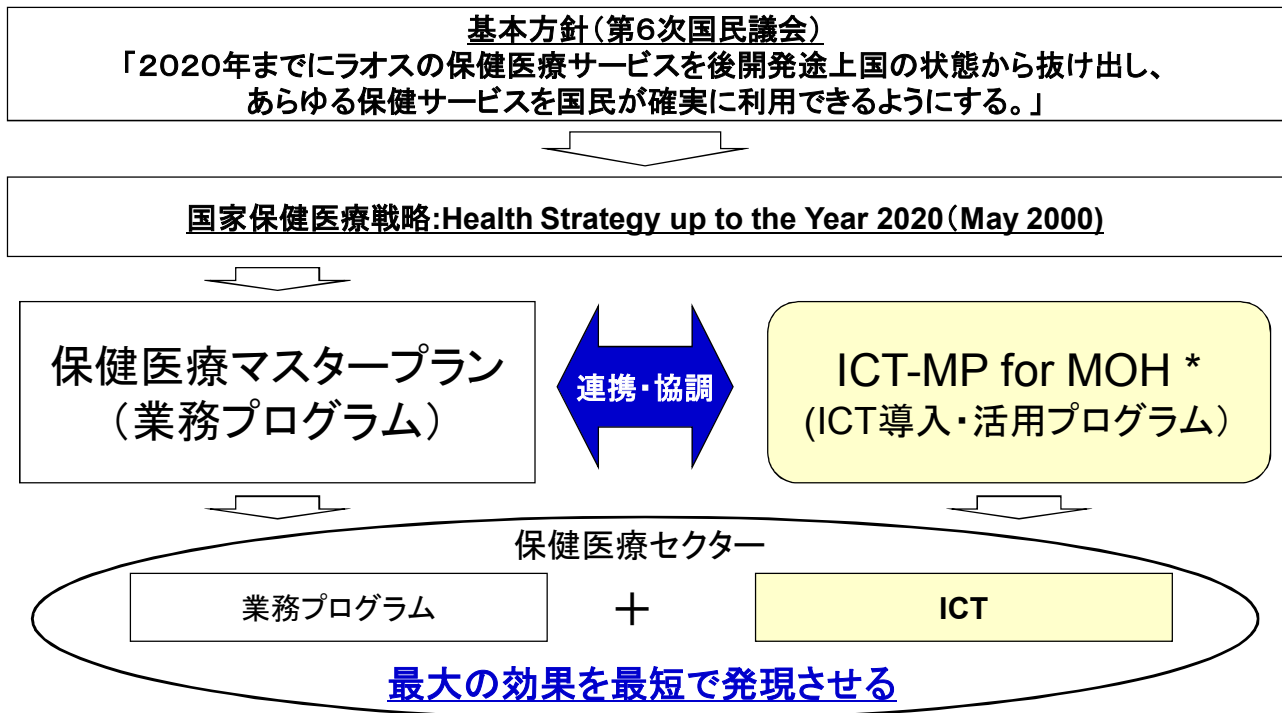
基本方針（第6次国民議会）
「2020年までにラオスの保健医療サービスを後開発途上国の状態から抜け出し、あらゆる保健サービスを国民が確実に利用できるようにする。」

国家保健医療戦略:Health Strategy up to the Year 2020（May 2000)

保健医療マスタープラン
（業務プログラム）

連携・協調

ICT-MP for MOH *
(ICT導入・活用プログラム）

保健医療セクター

業務プログラム

＋

ICT

最大の効果を最短で発現させる